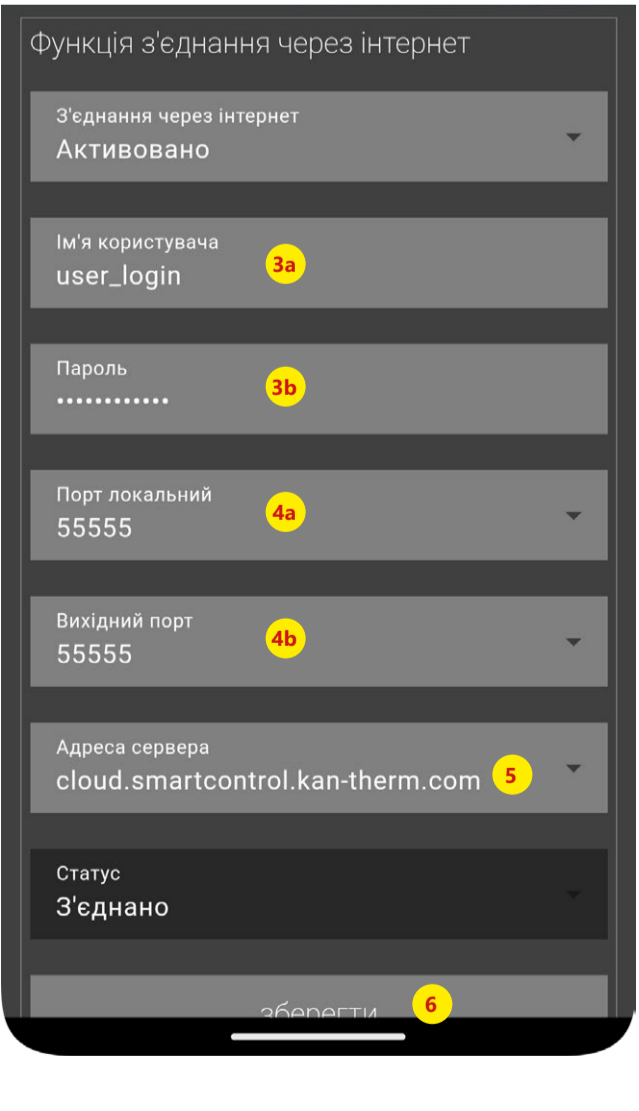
Функція з'єднання через інтернет

З'єднання через інтернет
Активовано

Ім'я користувача
user_login
3a

Пароль
••••••••••••
3b

Порт локальний
55555
4a

Вихідний порт
55555
4b

Адреса сервера
cloud.smartcontrol.kan-therm.com
5

Статус
З'єднано

зберегти
6